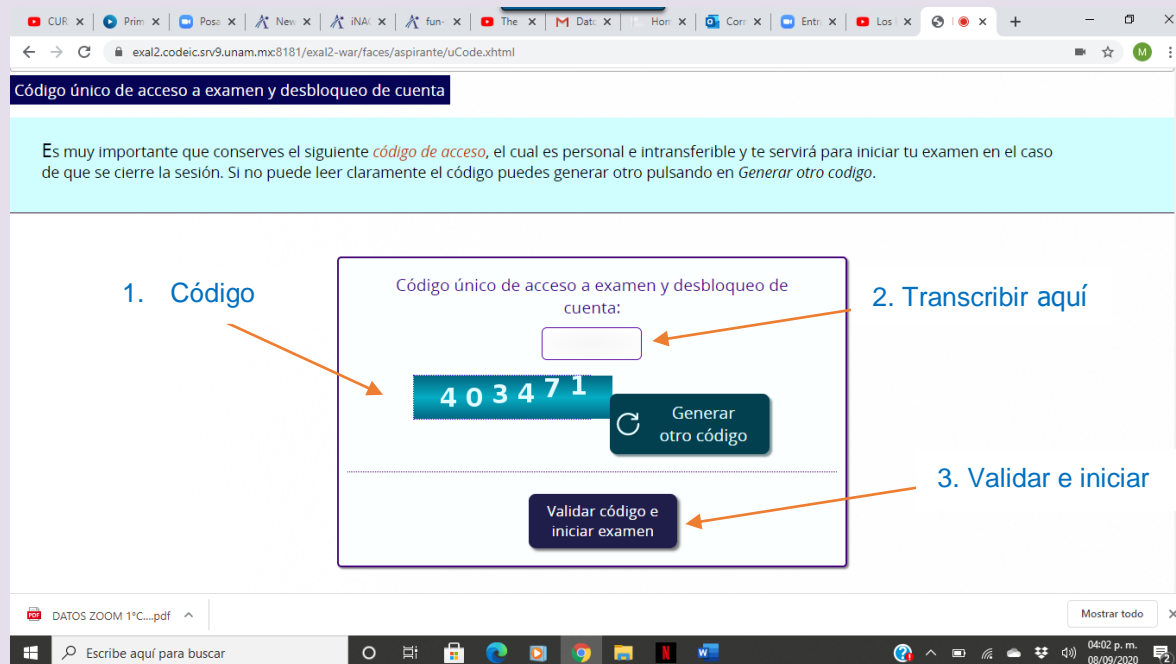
CUR ×  Prim ×  Posa ×  New ×  iNA( ×  fun- ×  The ×  Datc ×  Hon ×  Corr ×  Entr ×  Los ×  ×  +

exal2.codeic.srv9.unam.mx:8181/exal2-war/faces/aspirante/uCode.xhtml

M

Código único de acceso a examen y desbloqueo de cuenta

Es muy importante que conserves el siguiente *código de acceso*, el cual es personal e intransferible y te servirá para iniciar tu examen en el caso de que se cierre la sesión. Si no puede leer claramente el código puedes generar otro pulsando en *Generar otro codigo*.

1. Código

Código único de acceso a examen y desbloqueo de cuenta:

2. Transcribir aquí

4 0 3 4 7 1

Generar otro código

3. Validar e iniciar

Validar código e iniciar examen

DATOS ZOOM 1°C....pdf

Mostrar todo

Escribe aquí para buscar

04:02 p. m.
08/09/2020